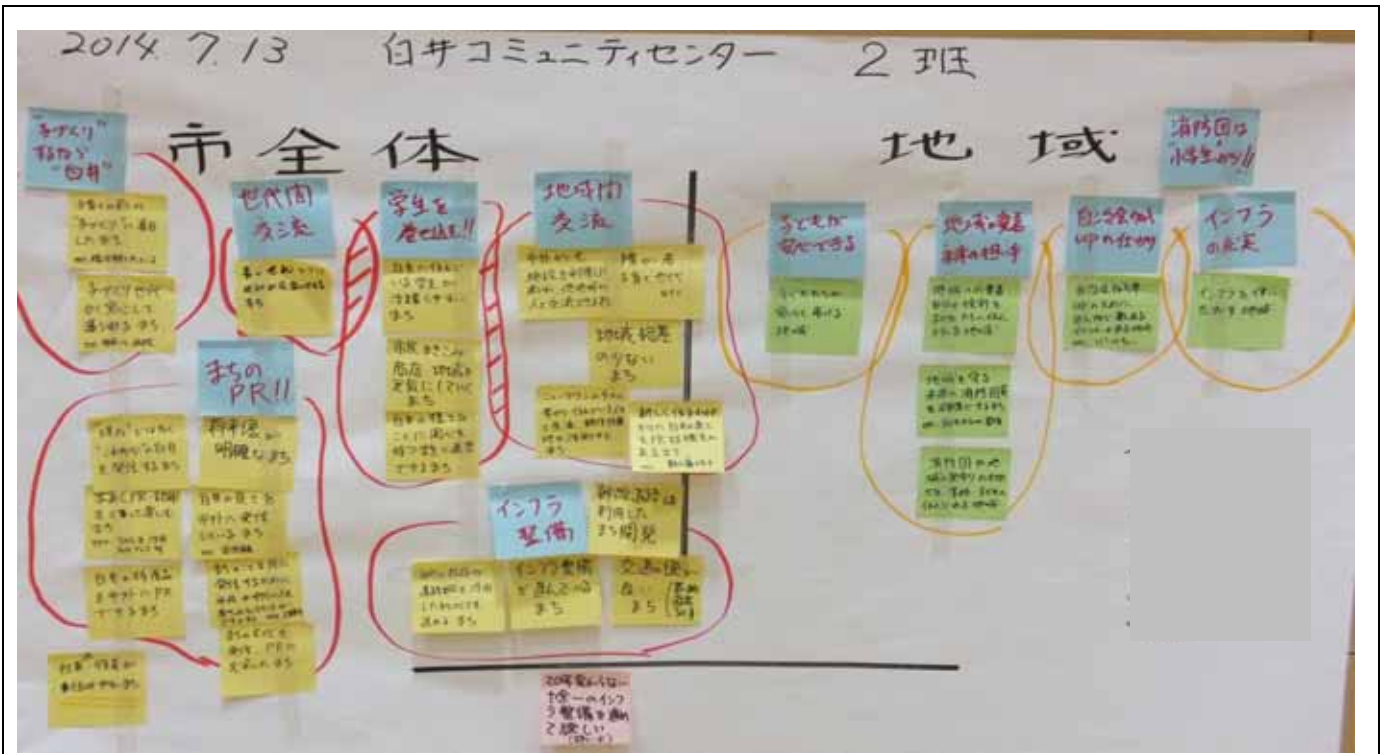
2014.7.13 白井コミュニティセンター 2班

市全体

地域

手づくり 精神 "白井"

世代間交流

学生を屋せ出せ!!

地域内交流

子どもが安心できる

地域の魅力 未来の担い手

自然の恵みと仲の良さ

インフラの充実

消防団は小学生から!!

まちのPR!!

将来像が明確なまち

インフラ整備

鉄道沿線は利用したまち開発

インフラ整備で助かるまち

交通の便が良いまち

地域間の格差の少ないまち

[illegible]